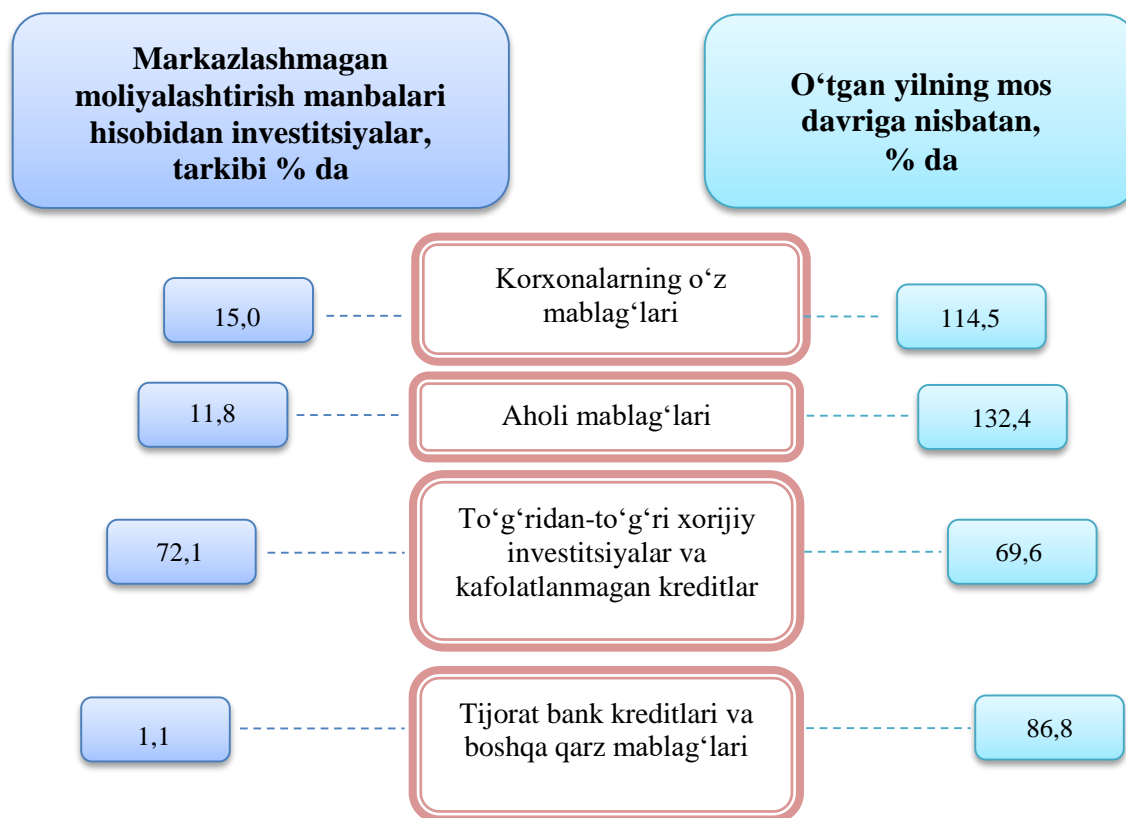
Markazlashmagan moliyalashtirish manbalari hisobidan investitsiyalar, tarkibi % da

O‘tgan yilning mos davriga nisbatan, % da

15,0

Korxonalarning o‘z mablag‘lari

114,5

11,8

Aholi mablag‘lari

132,4

72,1

To‘g‘ridan-to‘g‘ri xorijiy investitsiyalar va kafolatlanmagan kreditlar

69,6

1,1

Tijorat bank kreditlari va boshqa qarz mablag‘lari

86,8